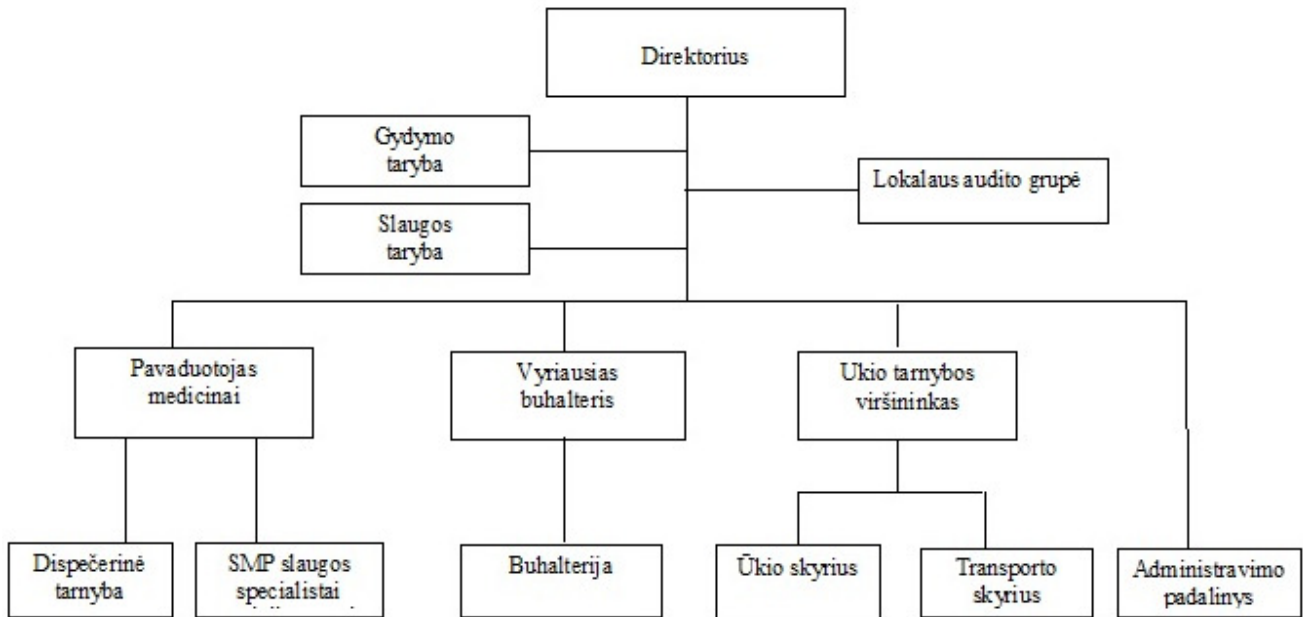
Direktorius

Gydymo taryba

Lokalaus audito grupė

Slaugos taryba

Pavaduotojas medicinai

Vyriausias buhalteris

Ukio tarnybos viršininkas

Dispečerinė tarnyba

SMP slaugos specialistai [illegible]

Buhalterija

Ūkio skyrius

Transporto skyrius

Administravimo padalinys